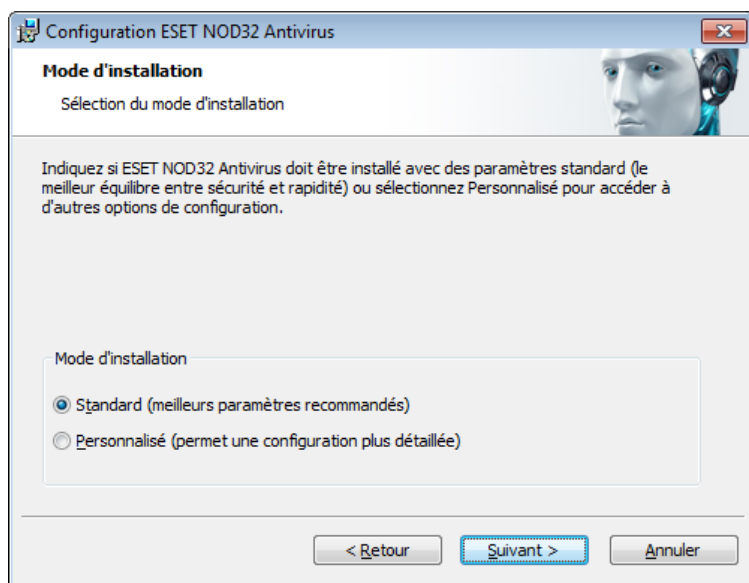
Configuration ESET NOD32 Antivirus

Mode d'installation

Sélection du mode d'installation

Indiquez si ESET NOD32 Antivirus doit être installé avec des paramètres standard (le meilleur équilibre entre sécurité et rapidité) ou sélectionnez Personnalisé pour accéder à d'autres options de configuration.

Mode d'installation

Standard (meilleurs paramètres recommandés)

Personnalisé (permet une configuration plus détaillée)

< Retour

Suivant >

Annuler